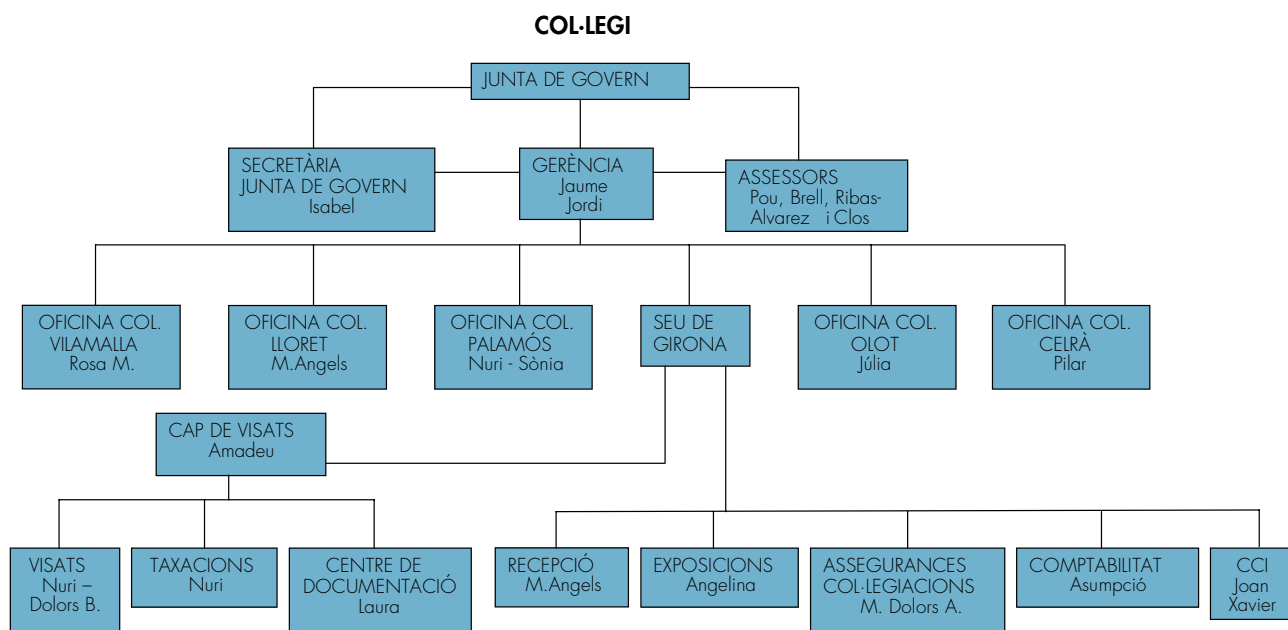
COL·LEGI

JUNTA DE GOVERN

SECRETÀRIA JUNTA DE GOVERN Isabel

GERÈNCIA Jaume Jordi

ASSESSORS Pou, Brell, Ribas-Alvarez i Clos

OFICINA COL. VILAMALLA Rosa M.

OFICINA COL. LLORET M.Angels

OFICINA COL. PALAMÓS Nuri - Sònia

SEU DE GIRONA

OFICINA COL. OLOT Júlia

OFICINA COL. CELRÀ Pilar

CAP DE VISATS Amadeu

VISATS Nuri – Dolors B.

TAXACIONS Nuri

CENTRE DE DOCUMENTACIÓ Laura

RECEPCIÓ M.Angels

EXPOSICIONS Angelina

ASSEGURANCES COL·LEGIACIONS M. Dolors A.

COMPTABILITAT Asumpció

CCI Joan Xavier